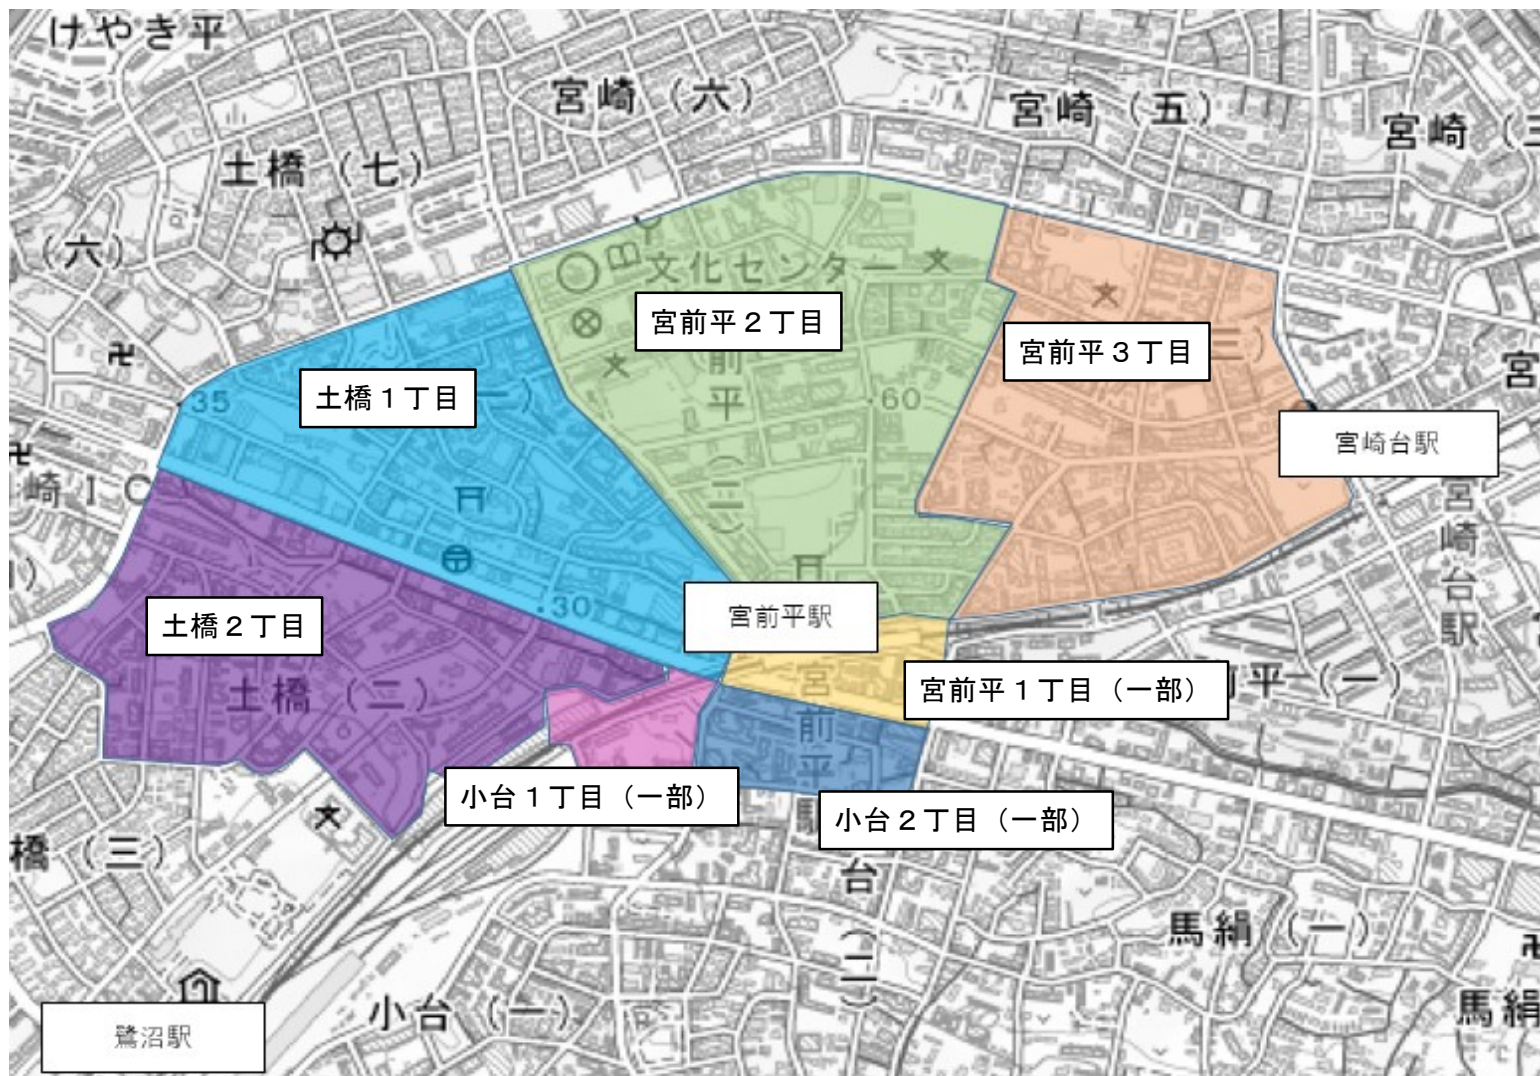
けやき平
宮崎（六）
宮崎（五）
宮崎（三
土橋（七）
（六）
文化センター
宮前平２丁目
宮前平３丁目
土橋１丁目
35
60
前
平
宮崎台駅
崎ＩＣ
宮崎台駅
30
宮前平駅
土橋２丁目
宮前平１丁目（一部）
平（一）
土橋（二）
宮
前
平
小台１丁目（一部）
小台２丁目（一部）
橋（三）
台
二
馬絹（一）
馬絹
鷺沼駅
小台（一）